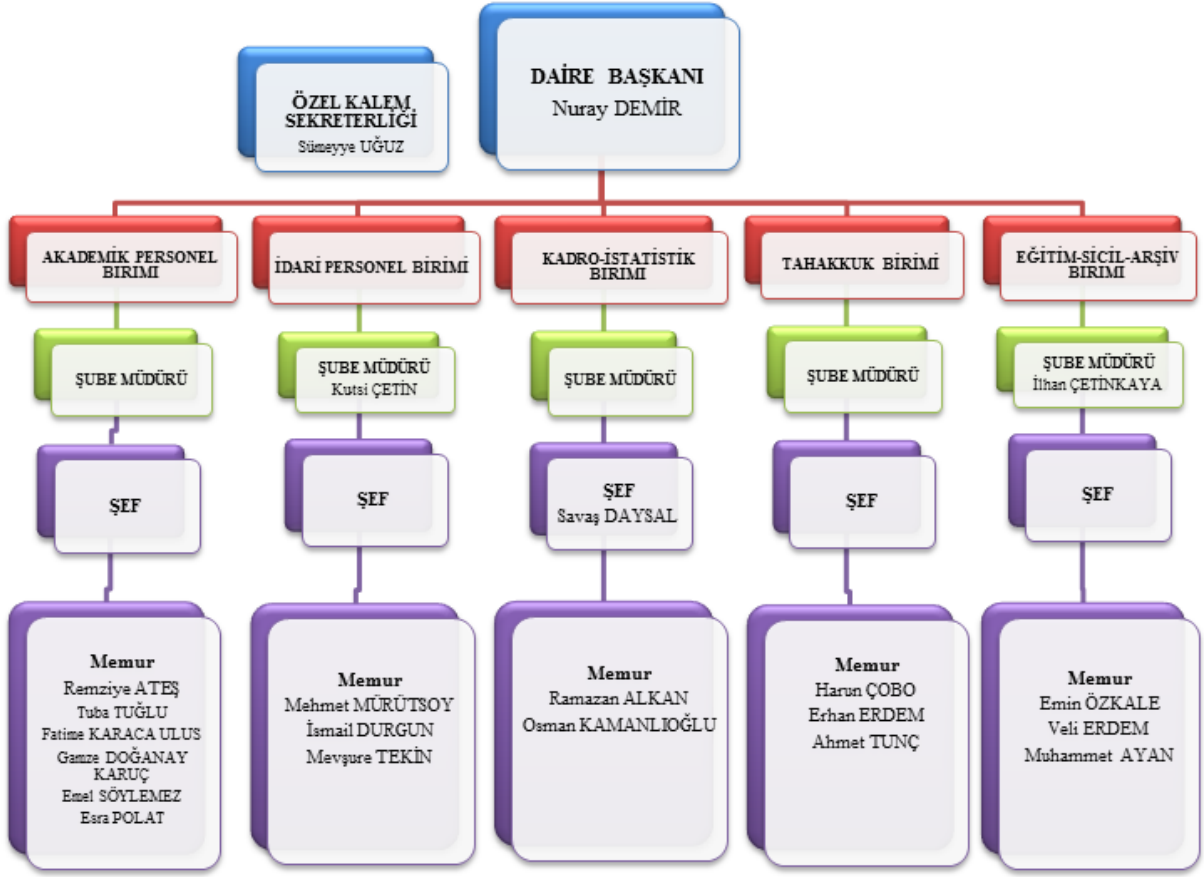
DAİRE BAŞKANI
Nuray DEMİR

ÖZEL KALEM SEKRETERLİĞİ
Sümeyye UĞUZ

AKADEMİK PERSONEL BİRİMİ

ŞUBE MÜDÜRÜ

ŞEF

Memur
Remziye ATEŞ
Tuba TUĞLU
Fatime KARACA ULUS
Gamze DOĞANAY KARUÇ
Emel SÖYLEMEZ
Esra POLAT

İDARİ PERSONEL BİRİMİ

ŞUBE MÜDÜRÜ
Kutsi ÇETİN

ŞEF

Memur
Mehmet MÜRÜTSOY
İsmail DURGUN
Mevşure TEKİN

KADRO-İSTATİSTİK BİRİMİ

ŞUBE MÜDÜRÜ

ŞEF
Savaş DAYSAL

Memur
Ramazan ALKAN
Osman KAMANLIOĞLU

TAHAKKUK BİRİMİ

ŞUBE MÜDÜRÜ

ŞEF

Memur
Harun ÇOBO
Erhan ERDEM
Ahmet TUNÇ

EĞİTİM-SİCİL-ARŞİV BİRİMİ

ŞUBE MÜDÜRÜ
İlhan ÇETİNKAYA

ŞEF

Memur
Emin ÖZKALE
Veli ERDEM
Muhammet AYAN